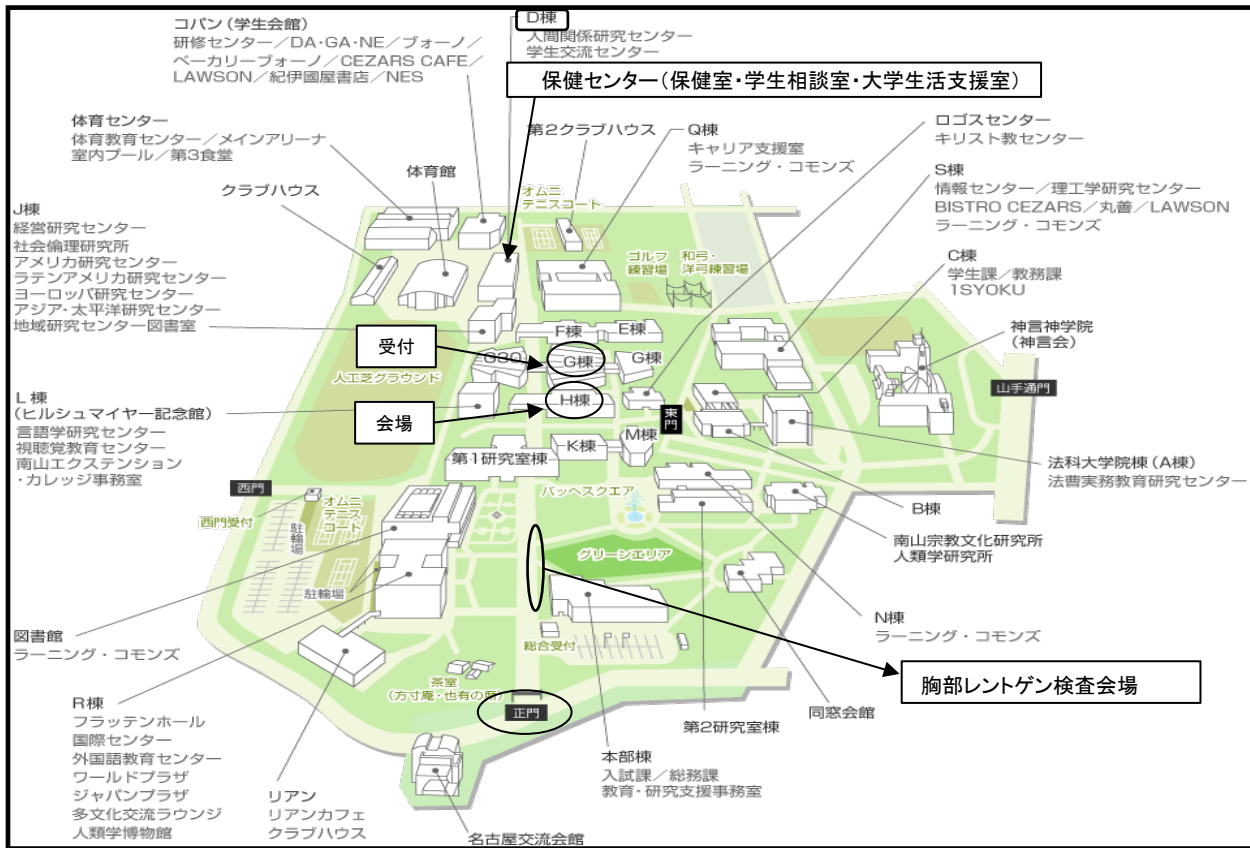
コパン（学生会館）
研修センター／DA·GA·NE／ボーノ／ベーカリーボーノ／CEZARS CAFE／LAWSON／紀伊國屋書店／NES

D棟
人間関係研究センター
学生交流センター

保健センター（保健室・学生相談室・大学生活支援室）

体育センター
体育教育センター／メインアリーナ
室内プール／第3食堂

第2クラブハウス

Q棟
キャリア支援室
ラーニング・コモンズ

ロゴスセンター
キリスト教センター

体育館

クラブハウス

S棟
情報センター／理工学研究センター
BISTRO CEZARS／丸善／LAWSON
ラーニング・コモンズ

J棟
経営研究センター
社会倫理研究所
アメリカ研究センター
ラテンアメリカ研究センター
ヨーロッパ研究センター
アジア・太平洋研究センター
地域研究センター図書室

オムニテニスコート

ゴルフ練習場

和弓・洋弓練習場

C棟
学生課／教務課
1SYOKU

F棟

E棟

神言神学院
（神言会）

受付

G30

G棟

G棟

人工芝グラウンド

山手通門

L棟
（ヒルシュマイヤー記念館）
言語学研究センター
視聴覚教育センター
南山エクステンション
・カレッジ事務室

会場

H棟

東門

M棟

K棟

第1研究室棟

法科大学院棟（A棟）
法曹実務教育研究センター

西門

パッヘスクエア

B棟

西門受付

オムニテニスコート

駐輪場

駐輪場

グリーンエリア

南山宗教文化研究所
人類学研究所

N棟
ラーニング・コモンズ

図書館
ラーニング・コモンズ

総合受付

胸部レントゲン検査会場

茶室
（方寸庵・也有の席）

正門

同窓会館

R棟
フラッテンホール
国際センター
外国語教育センター
ワールドプラザ
ジャパンプラザ
多文化交流ラウンジ
人類学博物館

リアン
リアンカフェ
クラブハウス

第2研究室棟

本部棟
入試課／総務課
教育・研究支援事務室

名古屋交流会館